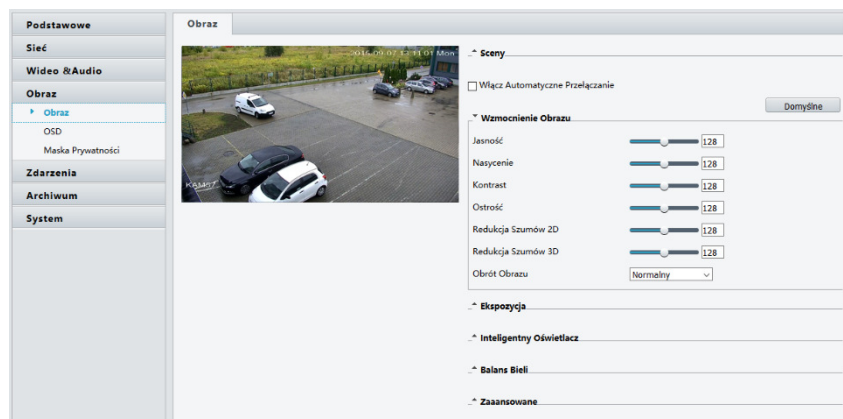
Podstawowe
Sieć
Wideo &Audio
Obraz
Obraz
OSD
Maska Prywatności
Zdarzenia
Archiwum
System

Obraz

2016-09-07 13:11:01 Mon
KAM 7

Sceny

Włącz Automatyczne Przełączanie

Domyślne

Wzmocnienie Obrazu

| | |
|---|---|
| Jasność | 128 |
| Nasycenie | 128 |
| Kontrast | 128 |
| Ostrość | 128 |
| Redukcja Szumów 2D | 128 |
| Redukcja Szumów 3D | 128 |
| Obrót Obrazu | Normalny |

Ekspozycja

Inteligentny Oświetlacz

Balans Bieli

Zaawansowane